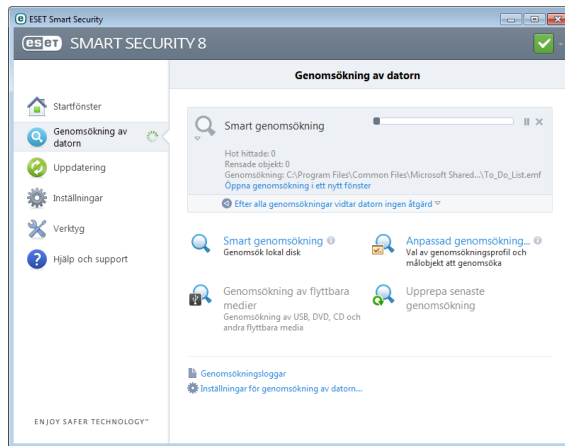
ESET Smart Security

eset SMART SECURITY 8

Startfönster

Genomsökning av datorn

Uppdatering

Inställningar

Verktyg

Hjälp och support

ENJOY SAFER TECHNOLOGY™

Genomsökning av datorn

Smart genomsökning

Hot hittade: 0
Rensade objekt: 0
Genomsökning: C:\Program Files\Common Files\Microsoft Shared...\To_Do_List.emf
Öppna genomsökning i ett nytt fönster

Efter alla genomsökningar vidtar datorn ingen åtgärd

Smart genomsökning
Genomsök lokal disk

Anpassad genomsökning...
Val av genomsökningsprofil och målobjekt att genomsöka

Genomsökning av flyttbara medier
Genomsökning av USB, DVD, CD och andra flyttbara media

Upprepa senaste genomsökning

Genomsökningsloggar
Inställningar för genomsökning av datorn...